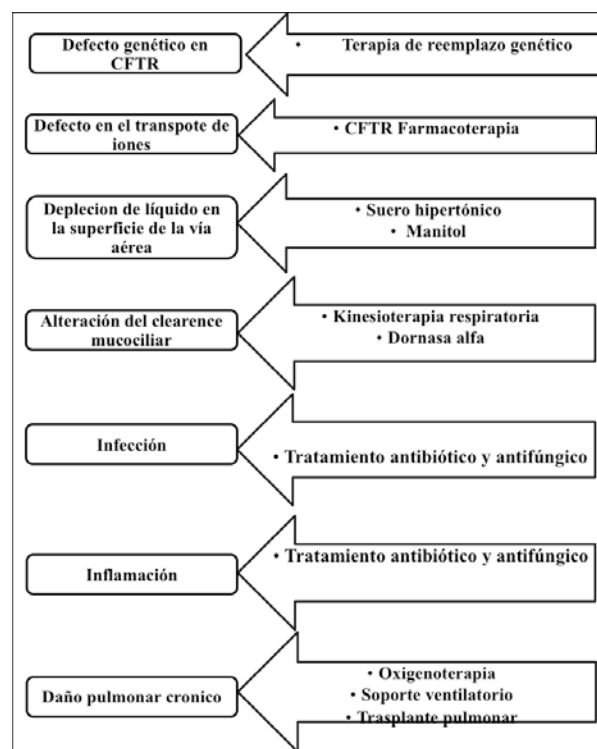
Defecto genético en CFTR

• Terapia de reemplazo genético

Defecto en el transpote de iones

• CFTR Farmacoterapia

Deplecion de líquido en la superficie de la vía aérea

• Suero hipertónico
• Manitol

Alteración del clearence mucociliar

• Kinesioterapia respiratoria
• Dornasa alfa

Infección

• Tratamiento antibiótico y antifúngico

Inflamación

• Tratamiento antibiótico y antifúngico

Daño pulmonar cronico

• Oxigenoterapia
• Soporte ventilatorio
• Trasplante pulmonar